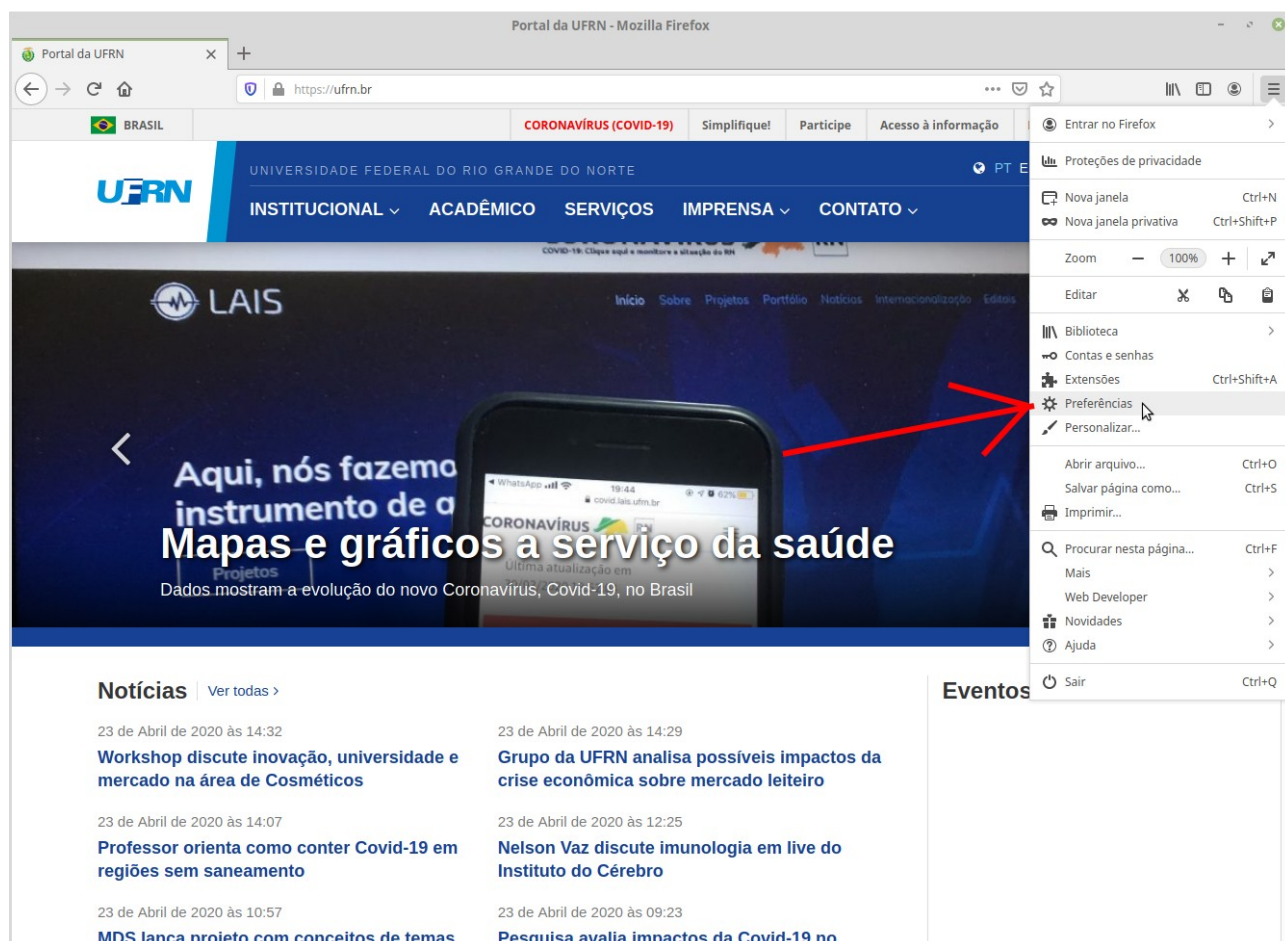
Portal da UFRN - Mozilla Firefox

Portal da UFRN ×  +

https://ufrn.br

BRASIL

CORONAVÍRUS (COVID-19) | Simplifique! | Participe | Acesso à informação

UFRN

UNIVERSIDADE FEDERAL DO RIO GRANDE DO NORTE

PT E

INSTITUCIONAL ⌄ ACADÊMICO SERVIÇOS IMPRENSA ⌄ CONTATO ⌄

COVID-19: Clique aqui e monitore a situação do RN

LAIS

Início Sobre Projetos Portfólio Notícias Internacionalização Editais

Aqui, nós fazemo instrumento de a

WhatsApp 19:44 62% covid.lais.ufrn.br

CORONAVÍRUS

Última atualização em

Projetos

Mapas e gráficos a serviço da saúde

Dados mostram a evolução do novo Coronavírus, Covid-19, no Brasil

Notícias Ver todas ›

23 de Abril de 2020 às 14:32
Workshop discute inovação, universidade e mercado na área de Cosméticos

23 de Abril de 2020 às 14:29
Grupo da UFRN analisa possíveis impactos da crise econômica sobre mercado leiteiro

23 de Abril de 2020 às 14:07
Professor orienta como conter Covid-19 em regiões sem saneamento

23 de Abril de 2020 às 12:25
Nelson Vaz discute imunologia em live do Instituto do Cérebro

23 de Abril de 2020 às 10:57
MDS lança projeto com conceitos de temas

23 de Abril de 2020 às 09:23
Pesquisa avalia impactos da Covid-19 no

Eventos

Entrar no Firefox ›
Proteções de privacidade
Nova janela Ctrl+N
Nova janela privativa Ctrl+Shift+P
Zoom − 100% +
Editar
Biblioteca ›
Contas e senhas
Extensões Ctrl+Shift+A
Preferências
Personalizar...
Abrir arquivo... Ctrl+O
Salvar página como... Ctrl+S
Imprimir...
Procurar nesta página... Ctrl+F
Mais ›
Web Developer ›
Novidades ›
Ajuda ›
Sair Ctrl+Q